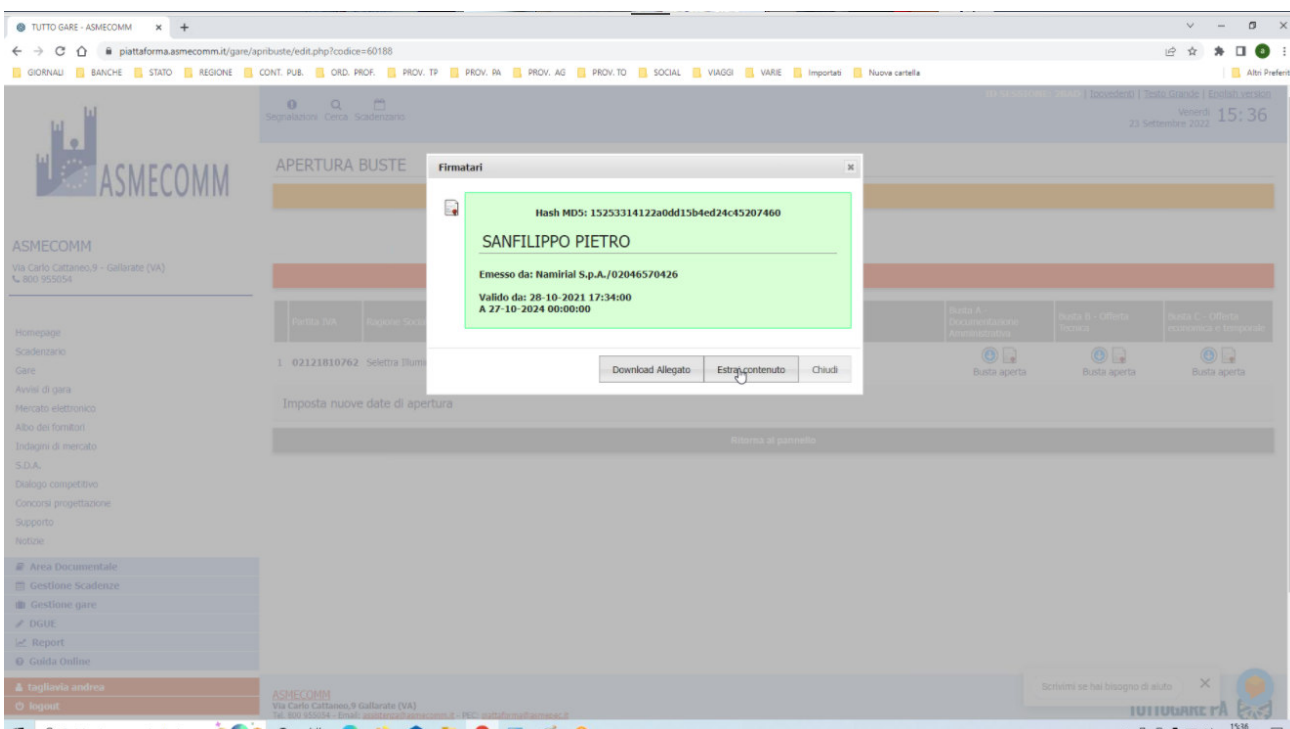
TUTTO GARE - ASMECOMM × +

piattaforma.asmecomm.it/gare/apribuste/edit.php?codice=60188

GIORNALI BANCHE STATO REGIONE CONT. PUB. ORD. PROF. PROV. TP PROV. PA PROV. AG PROV. TO SOCIAL VIAGGI VARIE Importati Nuova cartella Altri Preferiti

Segnalazioni Cerca Scadenzario

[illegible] | Ipovedenti | Testo Grande | English version

Venerdì 23 Settembre 2022 15:36

ASMECOMM

ASMECOMM
Via Carlo Cattaneo,9 - Gallarate (VA)
800 955054

Homepage
Scadenzario
Gare
Avvisi di gara
Mercato elettronico
Albo dei fornitori
Indagini di mercato
S.D.A.
Dialogo competitivo
Concorsi progettazione
Supporto
Notizie

Area Documentale
Gestione Scadenze
Gestione gare
DGUE
Report
Guida Online

tagliavia andrea
logout

APERTURA BUSTE

Partita IVA | Ragione Sociale | Busta A - Documentazione Amministrativa | Busta B - Offerta tecnica | Busta C - Offerta economica e temporale

1 02121810762 Selettra Illumi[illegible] Busta aperta Busta aperta Busta aperta

Imposta nuove date di apertura

Ritorna al pannello

Firmatari ×

Hash MD5: 15253314122a0dd15b4ed24c45207460

SANFILIPPO PIETRO

Emesso da: Namirial S.p.A./02046570426

Valido da: 28-10-2021 17:34:00
A 27-10-2024 00:00:00

Download Allegato Estrai contenuto Chiudi

ASMECOMM
Via Carlo Cattaneo,9 Gallarate (VA)
Tel. 800 955054 - Email: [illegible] - PEC: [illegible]

Scrivimi se hai bisogno di aiuto ×

TUTTOGARE PA